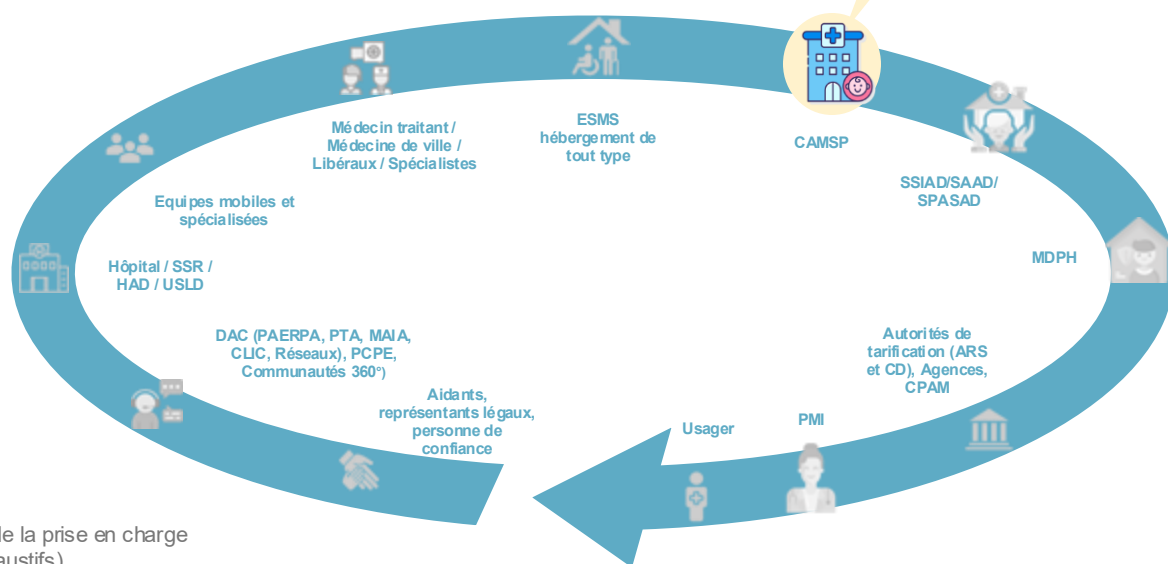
Médecin traitant / Médecine de ville / Libéraux / Spécialistes

ESMS hébergement de tout type

CAMSP

SSIAD/SAAD/ SPASAD

MDPH

Equipes mobiles et spécialisées

Hôpital / SSR / HAD / USLD

DAC (PAERPA, PTA, MAIA, CLIC, Réseaux), PCPE, Communautés 360°)

Aidants, représentants légaux, personne de confiance

Usager

PMI

Autorités de tarification (ARS et CD), Agences, CPAM

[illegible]e la prise en charge
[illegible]austifs)